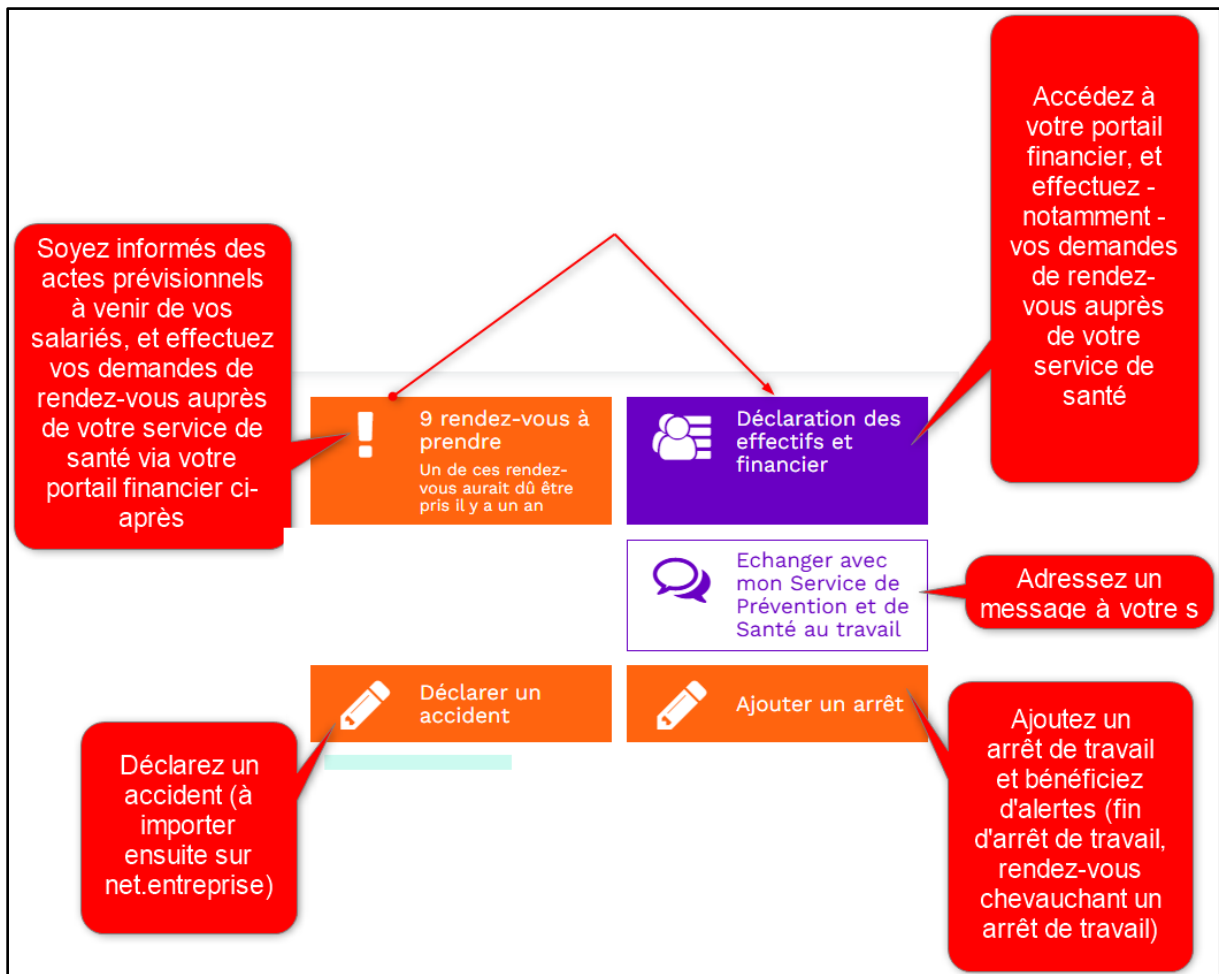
Soyez informés des actes prévisionnels à venir de vos salariés, et effectuez vos demandes de rendez-vous auprès de votre service de santé via votre portail financier ci-après

Accédez à votre portail financier, et effectuez - notamment - vos demandes de rendez-vous auprès de votre service de santé

9 rendez-vous à prendre
Un de ces rendez-vous aurait dû être pris il y a un an

Déclaration des effectifs et financier

Echanger avec mon Service de Prévention et de Santé au travail

Adressez un message à votre s

Déclarer un accident

Ajouter un arrêt

Déclarez un accident (à importer ensuite sur net.entreprise)

Ajoutez un arrêt de travail et bénéficiez d'alertes (fin d'arrêt de travail, rendez-vous chevauchant un arrêt de travail)